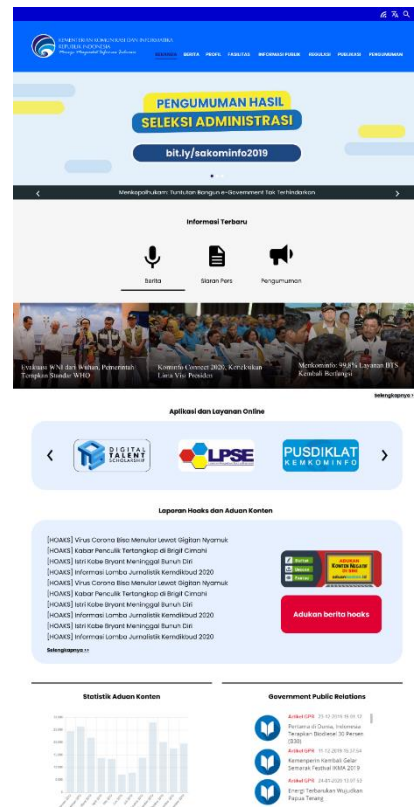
KEMENTERIAN KOMUNIKASI DAN INFORMATIKA REPUBLIK INDONESIA

BERANDA BERITA PROFIL FASILITAS INFORMASI PUBLIK REGULASI PUBLIKASI PENGUMUMAN

PENGUMUMAN HASIL
SELEKSI ADMINISTRASI

bit.ly/sakominfo2019

Menkopolhukam: Tuntutan Bangun e-Government Tak Terhindarkan

Informasi Terbaru

Berita Siaran Pers Pengumuman

Evakuasi WNI dari Wuhan, Pemerintah Terapkan Standar WHO

Kominfo Connect 2020, Kerjakan Lima Visi Presiden

Menkominfo: 99,8% Layanan BTS Kembali Berfungsi

Selengkapnya >

Aplikasi dan Layanan Online

DIGITAL TALENT SCHOLARSHIP

LPSE

PUSDIKLAT KEMKOMINFO

Laporan Hoaks dan Aduan Konten

[HOAKS] Virus Corona Bisa Menular Lewat Gigitan Nyamuk
[HOAKS] Kabar Penculik Tertangkap di Brigif Cimahi
[HOAKS] Istri Kobe Bryant Meninggal Bunuh Diri
[HOAKS] Informasi Lomba Jurnalistik Kemdikbud 2020
[HOAKS] Virus Corona Bisa Menular Lewat Gigitan Nyamuk
[HOAKS] Kabar Penculik Tertangkap di Brigif Cimahi
[HOAKS] Istri Kobe Bryant Meninggal Bunuh Diri
[HOAKS] Informasi Lomba Jurnalistik Kemdikbud 2020
[HOAKS] Istri Kobe Bryant Meninggal Bunuh Diri
[HOAKS] Informasi Lomba Jurnalistik Kemdikbud 2020

Selengkapnya >>

ADUKAN KONTEN NEGATIF

Adukan berita hoaks

Statistik Aduan Konten

Government Public Relations

Artikel GPR 23-12-2019 16:01:13
Pertama di Dunia, Indonesia Terapkan Biodiesel 30 Persen (B30)

Artikel GPR 11-12-2019 15:37:54
Kemenparin Kembali Gelar Semarak Festival IKMA 2019

Artikel GPR 24-01-2020 12:07:33
Energi Terbarukan Wujudkan Papua Terang